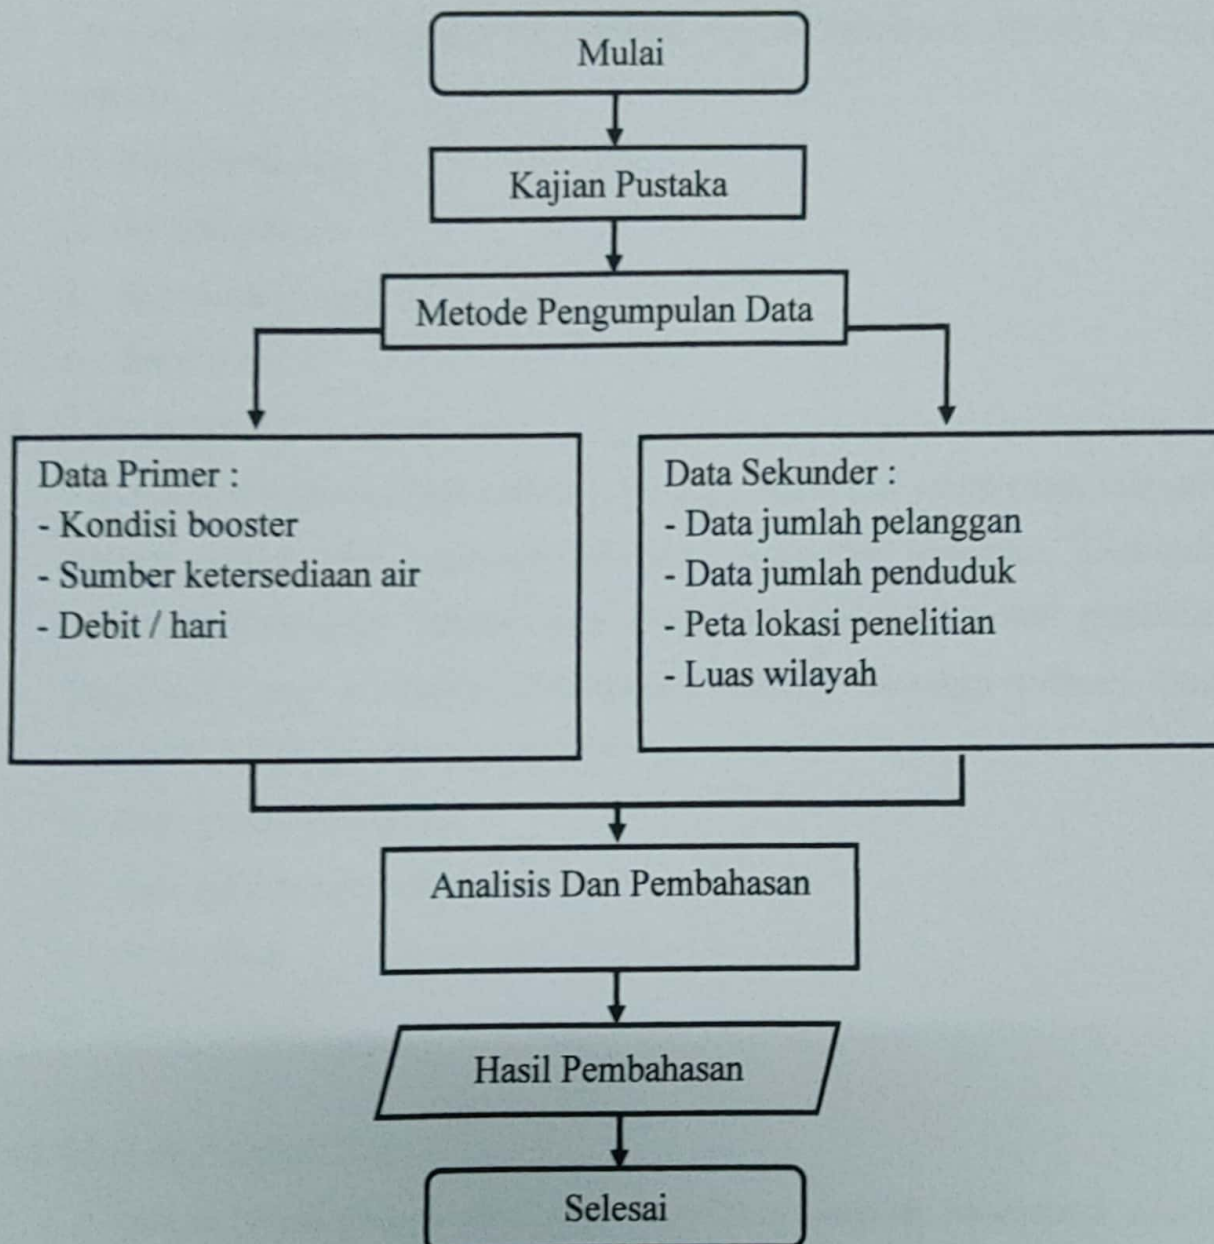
Mulai

Kajian Pustaka

Metode Pengumpulan Data

Data Primer :
- Kondisi booster
- Sumber ketersediaan air
- Debit / hari

Data Sekunder :
- Data jumlah pelanggan
- Data jumlah penduduk
- Peta lokasi penelitian
- Luas wilayah

Analisis Dan Pembahasan

Hasil Pembahasan

Selesai